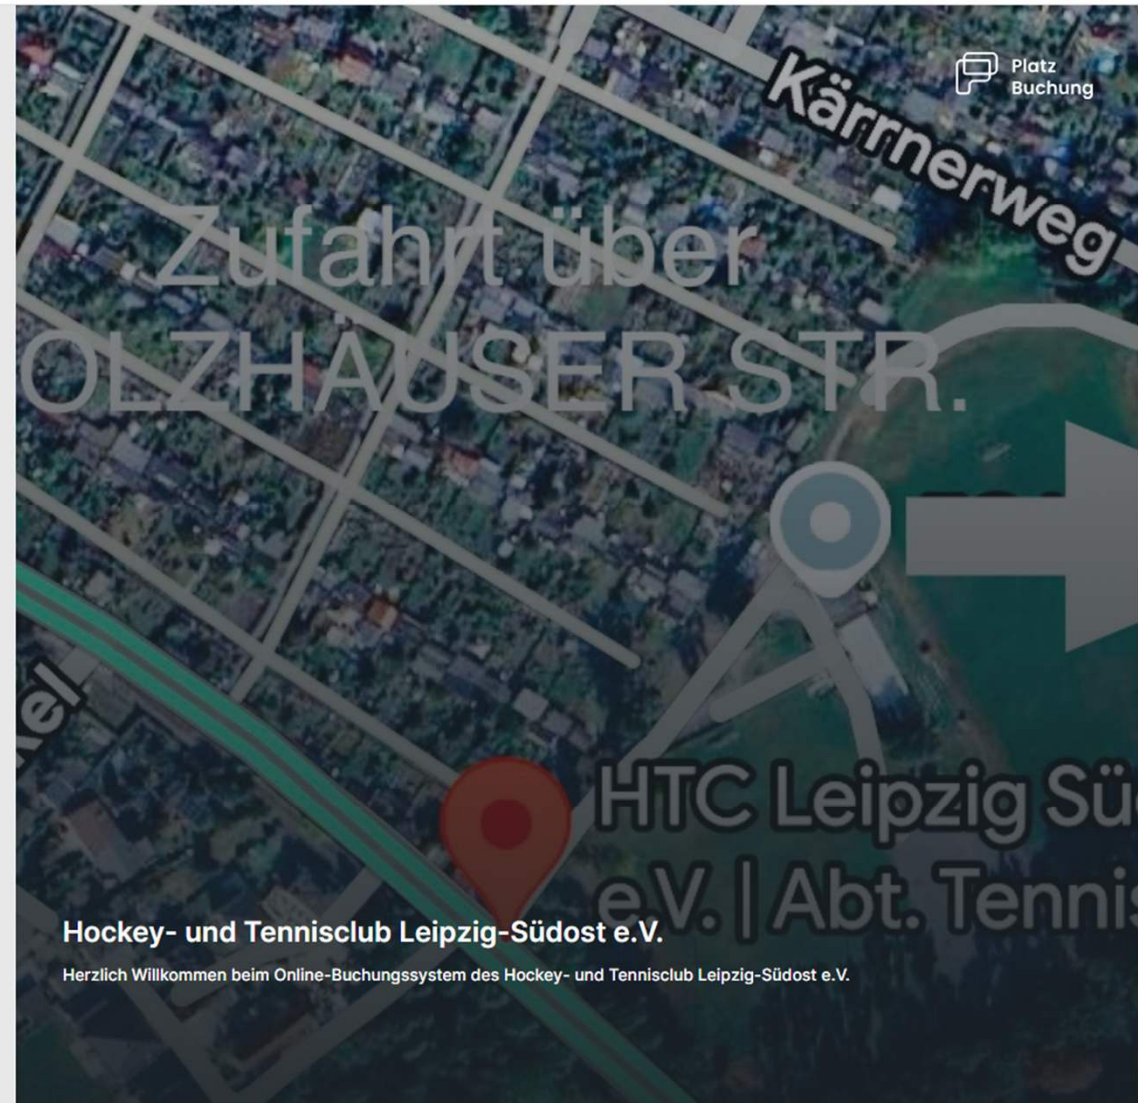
Platz Buchung

Kärrnerweg

Zufahrt über
OLZHÄUSER STR.

kel

HTC Leipzig Sü
e.V. | Abt. Tennis

Hockey- und Tennisclub Leipzig-Südost e.V.

Herzlich Willkommen beim Online-Buchungssystem des Hockey- und Tennisclub Leipzig-Südost e.V.